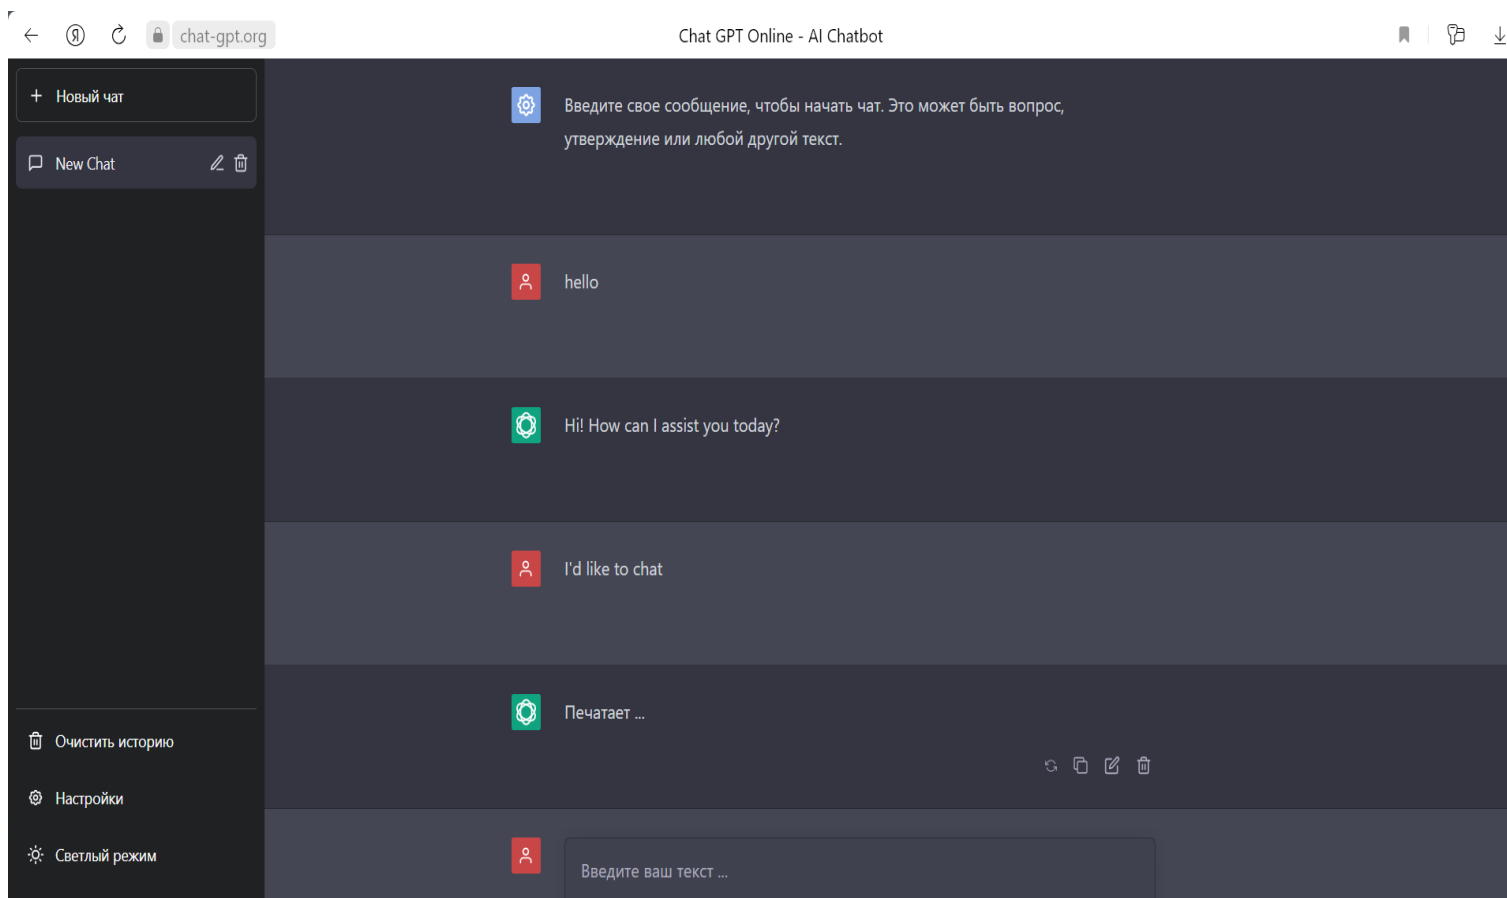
chat-gpt.org

Chat GPT Online - AI Chatbot

+ Новый чат

New Chat

Очистить историю

Настройки

Светлый режим

Введите свое сообщение, чтобы начать чат. Это может быть вопрос, утверждение или любой другой текст.

hello

Hi! How can I assist you today?

I'd like to chat

Печатает ...

Введите ваш текст ...